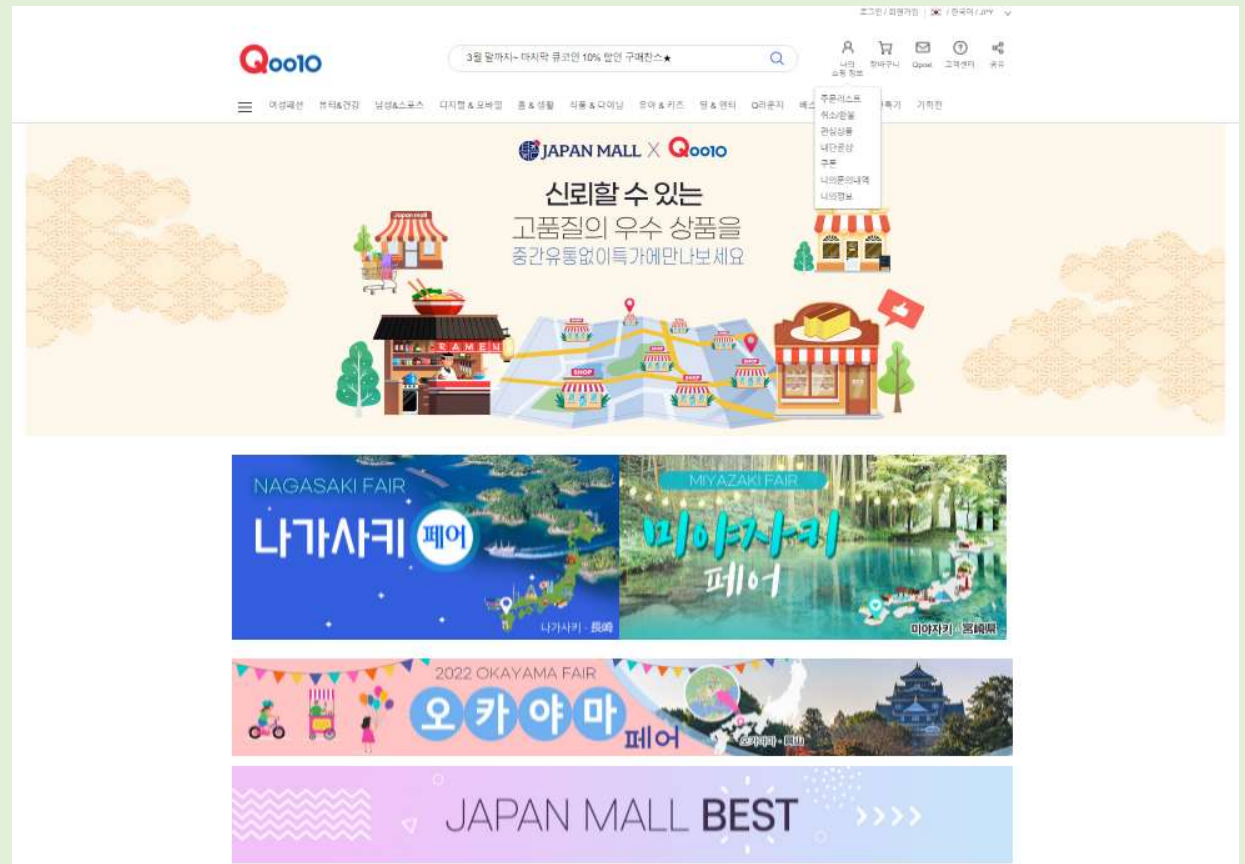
로그인 / 회원가입 | 한국어 / JPY

Qoo10

3월 말까지~ 마지막 큐코인 10% 할인 구매찬스★

나의 쇼핑 정보 장바구니 Qpost 고객센터 공유

주문리스트
취소/반품
관심상품
내단골샵
쿠폰
나의문의내역
나의정보

여성패션 뷰티&건강 남성&스포츠 디지털&모바일 홈&생활 식품&다이닝 유아&키즈 펫&렌터 Q라운지 베스 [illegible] 특가 기획전

JAPAN MALL X Qoo10

신뢰할 수 있는
고품질의 우수 상품을
중간유통없이특가에만나보세요

japan mall

RAMEN

SHOP

NAGASAKI FAIR
나가사키 페어
나가사키 · 長崎

MIYAZAKI FAIR
미야자키 페어
미야자키 · 宮崎県

2022 OKAYAMA FAIR
오카야마 페어
오카야마 · 岡山

JAPAN MALL BEST